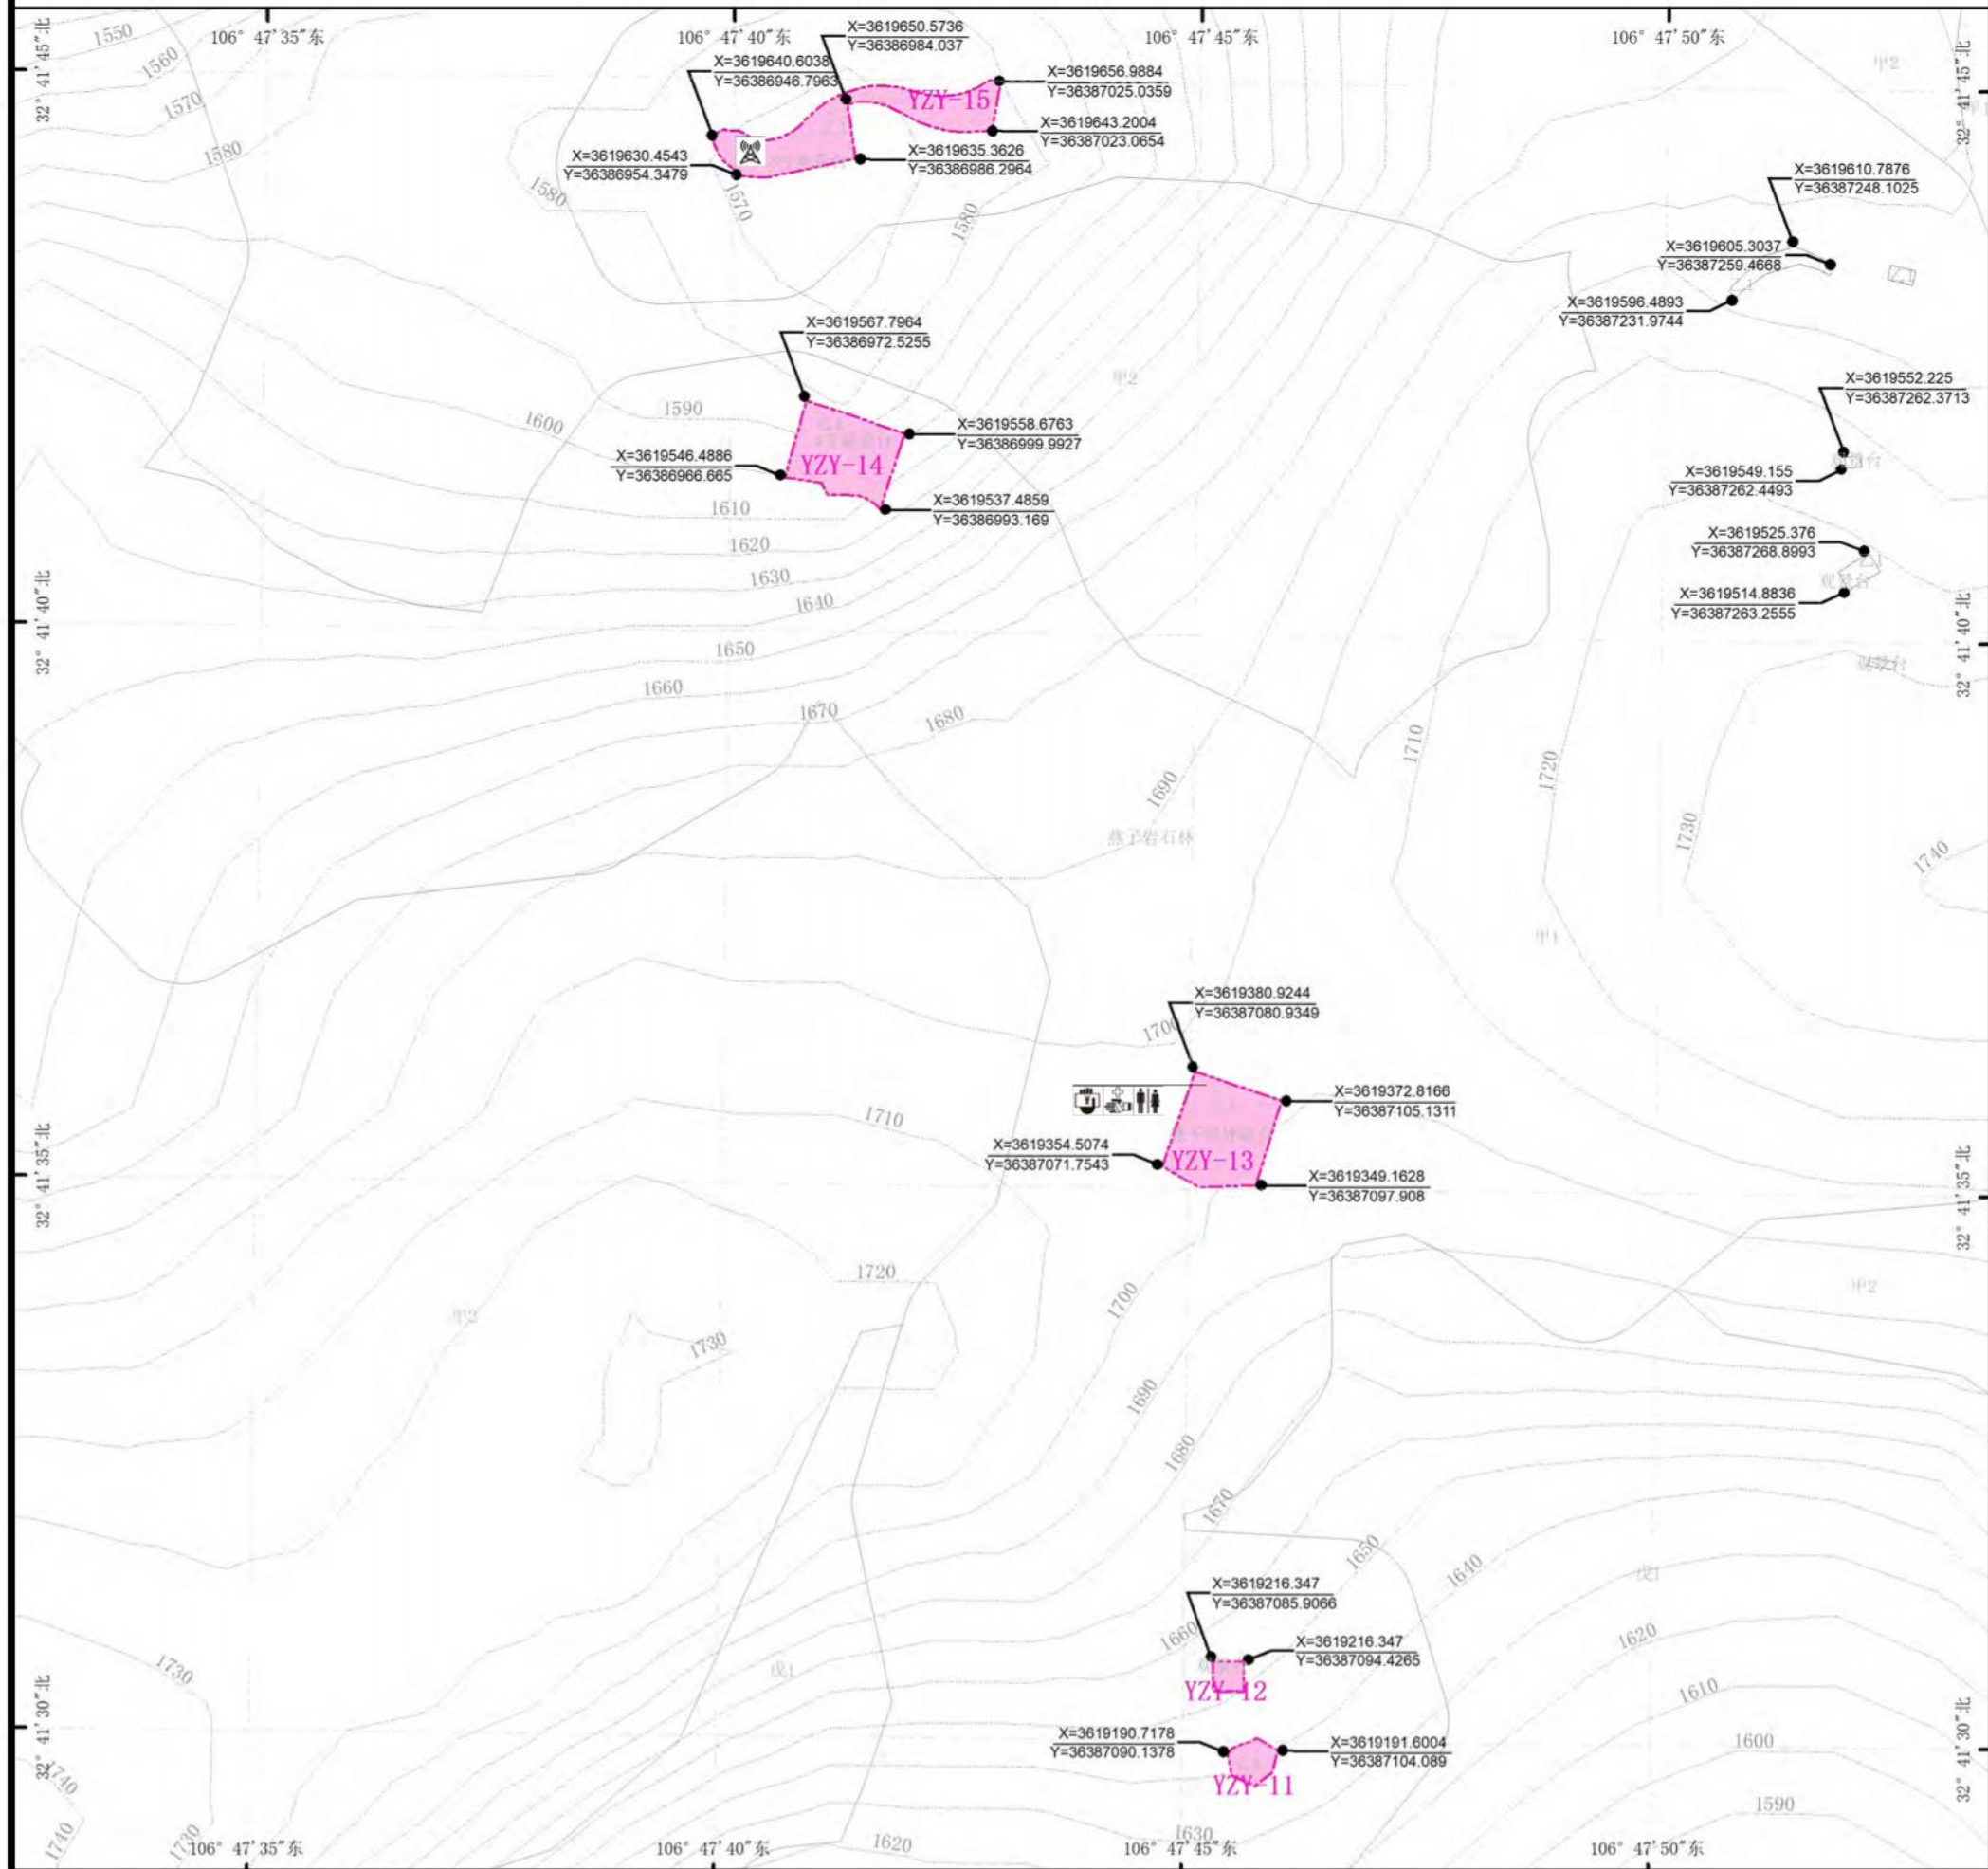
106° 47′35″东
106° 47′40″东
106° 47′45″东
106° 47′50″东
32° 41′45″北

1550
1560
1570
1580

X=3619650.5736
Y=36386984.037
X=3619640.6038
Y=36386946.7963
X=3619656.9884
Y=36387025.0359
YZY-15
X=3619643.2004
Y=36387023.0654
X=3619635.3626
Y=36386986.2964
X=3619630.4543
Y=36386954.3479
1580
1570
1580
甲2

X=3619610.7876
Y=36387248.1025
X=3619605.3037
Y=36387259.4668
X=3619596.4893
Y=36387231.9744

X=3619567.7964
Y=36386972.5255
甲2
1590
1600
X=3619558.6763
Y=36386999.9927
X=3619546.4886
Y=36386966.665
YZY-14
1610
X=3619537.4859
Y=36386993.169
1620
1630
1640

X=3619552.225
Y=36387262.3713
X=3619549.155
Y=36387262.4493
X=3619525.376
Y=36387268.8993
X=3619514.8836
Y=36387263.2555

32° 41′40″北
1650
1660
1670
1680
1690
1710
1720
1730
1740
燕子岩石林
甲1

X=3619380.9244
Y=36387080.9349
1700
X=3619372.8166
Y=36387105.1311
1710
X=3619354.5074
Y=36387071.7543
YZY-13
X=3619349.1628
Y=36387097.908
32° 41′35″北

1720
甲2
1730
1700
甲2
1690
1680
1670
1650
1640
戊1
1620
1660
X=3619216.347
Y=36387085.9066
X=3619216.347
Y=36387094.4265
YZY-12
戊1
1730
1610
32° 41′30″北
X=3619190.7178
Y=36387090.1378
X=3619191.6004
Y=36387104.089
YZY-11
1600
1590
1740
1740
1730
1620
1630
106° 47′35″东
106° 47′40″东
106° 47′45″东
106° 47′50″东